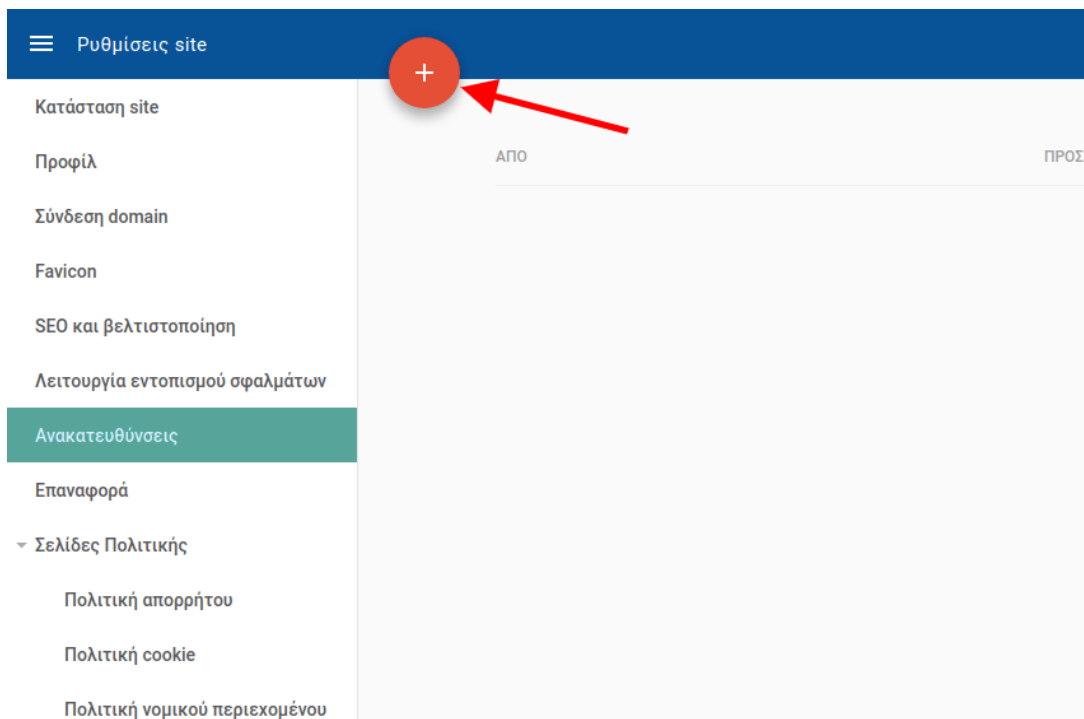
Ρυθμίσεις site

+

Κατάσταση site

Προφίλ

Σύνδεση domain

Favicon

SEO και βελτιστοποίηση

Λειτουργία εντοπισμού σφαλμάτων

Ανακατευθύνσεις

Επαναφορά

Σελίδες Πολιτικής

Πολιτική απορρήτου

Πολιτική cookie

Πολιτική νομικού περιεχομένου

ΑΠΟ

ΠΡΟΣ